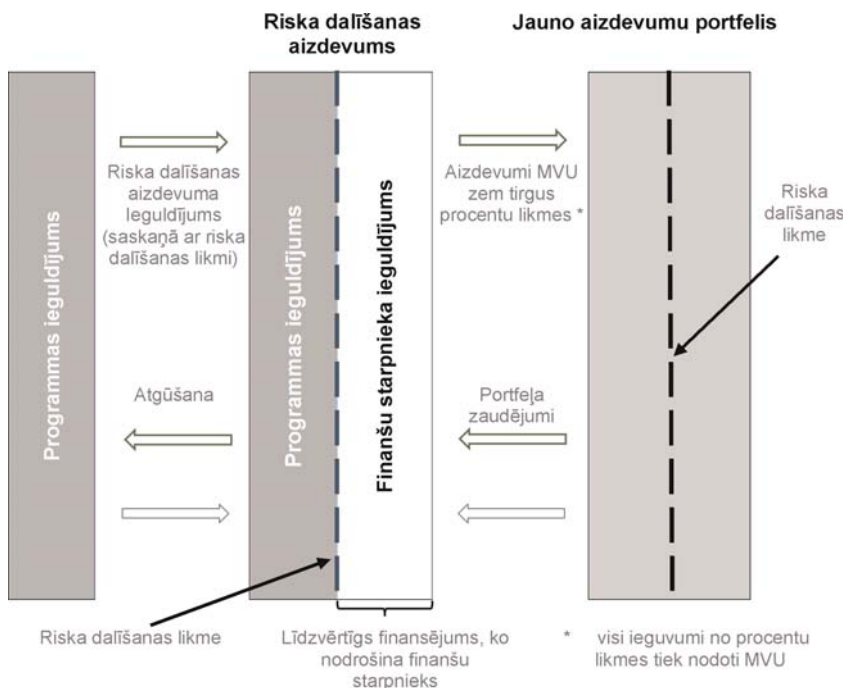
Riska dalīšanas aizdevums

Jauno aizdevumu portfelis

Programmas ieguldījums

Riska dalīšanas aizdevuma ieguldījums (saskaņā ar riska dalīšanas likmi)

Programmas ieguldījums

Finanšu starpnieka ieguldījums

Aizdevumi MVU zem tirgus procentu likmes *

Riska dalīšanas likme

Atgūšana

Portfeļa zaudējumi

Riska dalīšanas likme

Līdzvērtīgs finansējums, ko nodrošina finanšu starpnieks

* visi ieguvumi no procentu likmes tiek nodoti MVU